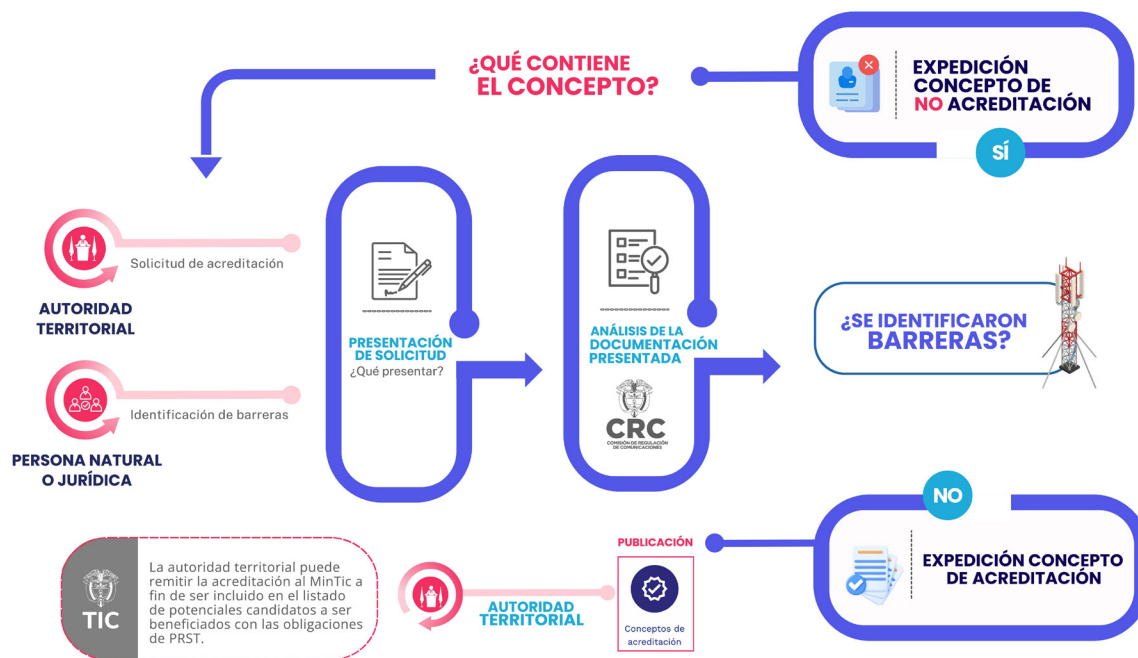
¿QUÉ CONTIENE EL CONCEPTO?

EXPEDICIÓN CONCEPTO DE NO ACREDITACIÓN

SÍ

Solicitud de acreditación

AUTORIDAD TERRITORIAL

Identificación de barreras

PERSONA NATURAL O JURÍDICA

PRESENTACIÓN DE SOLICITUD
¿Qué presentar?

ANÁLISIS DE LA DOCUMENTACIÓN PRESENTADA

CRC
COMISIÓN DE REGULACIÓN DE COMUNICACIONES

¿SE IDENTIFICARON BARRERAS?

NO

EXPEDICIÓN CONCEPTO DE ACREDITACIÓN

PUBLICACIÓN

Conceptos de acreditación

AUTORIDAD TERRITORIAL

TIC

La autoridad territorial puede remitir la acreditación al MinTic a fin de ser incluido en el listado de potenciales candidatos a ser beneficiados con las obligaciones de PRST.